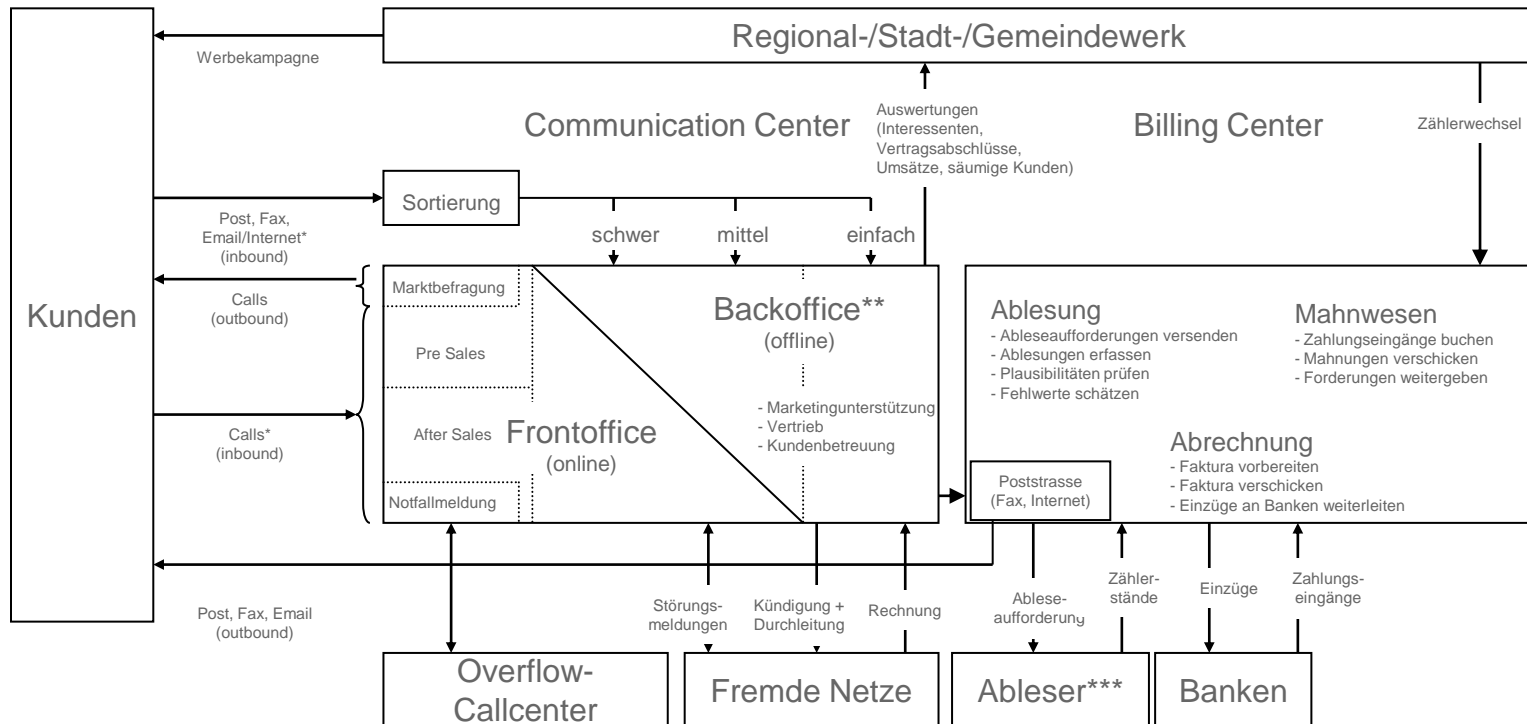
Regional-/Stadt-/Gemeindewerk

Werbekampagne

Kunden

Communication Center

Auswertungen (Interessenten, Vertragsabschlüsse, Umsätze, säumige Kunden)

Billing Center

Zählerwechsel

Sortierung

Post, Fax, Email/Internet* (inbound)

schwer

mittel

einfach

Calls (outbound)

Marktbefragung

Pre Sales

After Sales

Notfallmeldung

Backoffice** (offline)

- Marketingunterstützung
- Vertrieb
- Kundenbetreuung

Frontoffice (online)

Calls* (inbound)

Ablesung
- Ableseaufforderungen versenden
- Ablesungen erfassen
- Plausibilitäten prüfen
- Fehlwerte schätzen

Mahnwesen
- Zahlungseingänge buchen
- Mahnungen verschicken
- Forderungen weitergeben

Abrechnung
- Faktura vorbereiten
- Faktura verschicken
- Einzüge an Banken weiterleiten

Poststrasse (Fax, Internet)

Post, Fax, Email (outbound)

Störungsmeldungen

Kündigung + Durchleitung

Rechnung

Ableseaufforderung

Zählerstände

Einzüge

Zahlungseingänge

Overflow-Callcenter

Fremde Netze

Ableser***

Banken